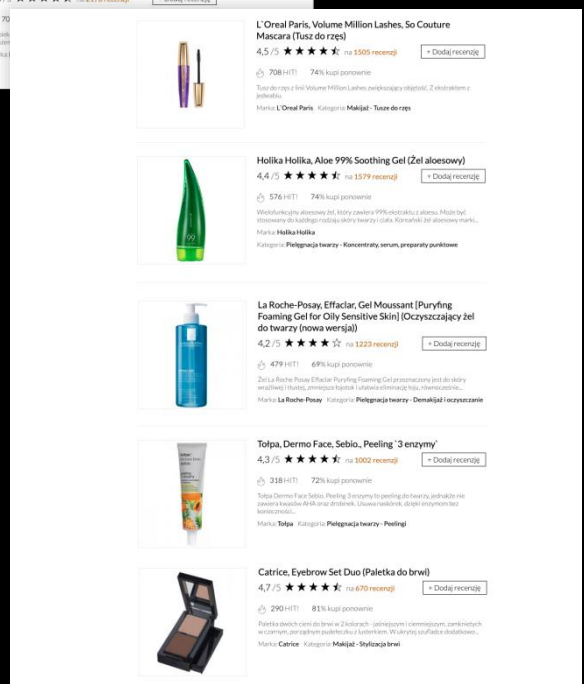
L'Oreal Paris, Volume Million Lashes, So Couture Mascara (Tusz do rzęs)

4,5 /5 na 1505 recenzji + Dodaj recenzję

708 HIT! 74% kupi ponownie

Tusz do rzęs z linii Volume Million Lashes zwiększający objętość. Z ekstraktem z jedwabiu.

Marka: L'Oreal Paris Kategoria: Makijaż - Tusze do rzęs

Holika Holika, Aloe 99% Soothing Gel (Żel aloesowy)

4,4 /5 na 1579 recenzji + Dodaj recenzję

576 HIT! 74% kupi ponownie

Wielofunkcyjny aloesowy żel, który zawiera 99% ekstraktu z aloesu. Może być stosowany do każdego rodzaju skóry twarzy i ciała. Koreański żel aloesowy marki...

Marka: Holika Holika

Kategoria: Pielęgnacja twarzy - Koncentraty, serum, preparaty punktowe

La Roche-Posay, Effaclar, Gel Moussant [Puryfing Foaming Gel for Oily Sensitive Skin] (Oczyszczający żel do twarzy (nowa wersja))

4,2 /5 na 1223 recenzji + Dodaj recenzję

479 HIT! 69% kupi ponownie

Żel La Roche Posay Effaclar Puryfing Foaming Gel przeznaczony jest do skóry wrażliwej i tłustej, zmniejsza łojotok i ułatwia eliminację łoju, równocześnie...

Marka: La Roche-Posay Kategoria: Pielęgnacja twarzy - Demakijaż i oczyszczanie

Tołpa, Dermo Face, Sebio., Peeling `3 enzymy`

4,3 /5 na 1002 recenzji + Dodaj recenzję

318 HIT! 72% kupi ponownie

Tołpa Dermo Face Sebio, Peeling 3 enzymy to peeling do twarzy, jednakże nie zawiera kwasów AHA oraz drobinek. Usuwa naskórek, dzięki enzymom bez konieczności...

Marka: Tołpa Kategoria: Pielęgnacja twarzy - Peelingi

Catrice, Eyebrow Set Duo (Paletka do brwi)

4,7 /5 na 670 recenzji + Dodaj recenzję

290 HIT! 81% kupi ponownie

Paletka dwóch cieni do brwi w 2 kolorach - jaśniejszym i ciemniejszym, zamkniętych w czarnym, porządnym pudełeczku z lusterkiem. W którymś szufladce dodatkowo...

Marka: Catrice Kategoria: Makijaż - Stylizacja brwi